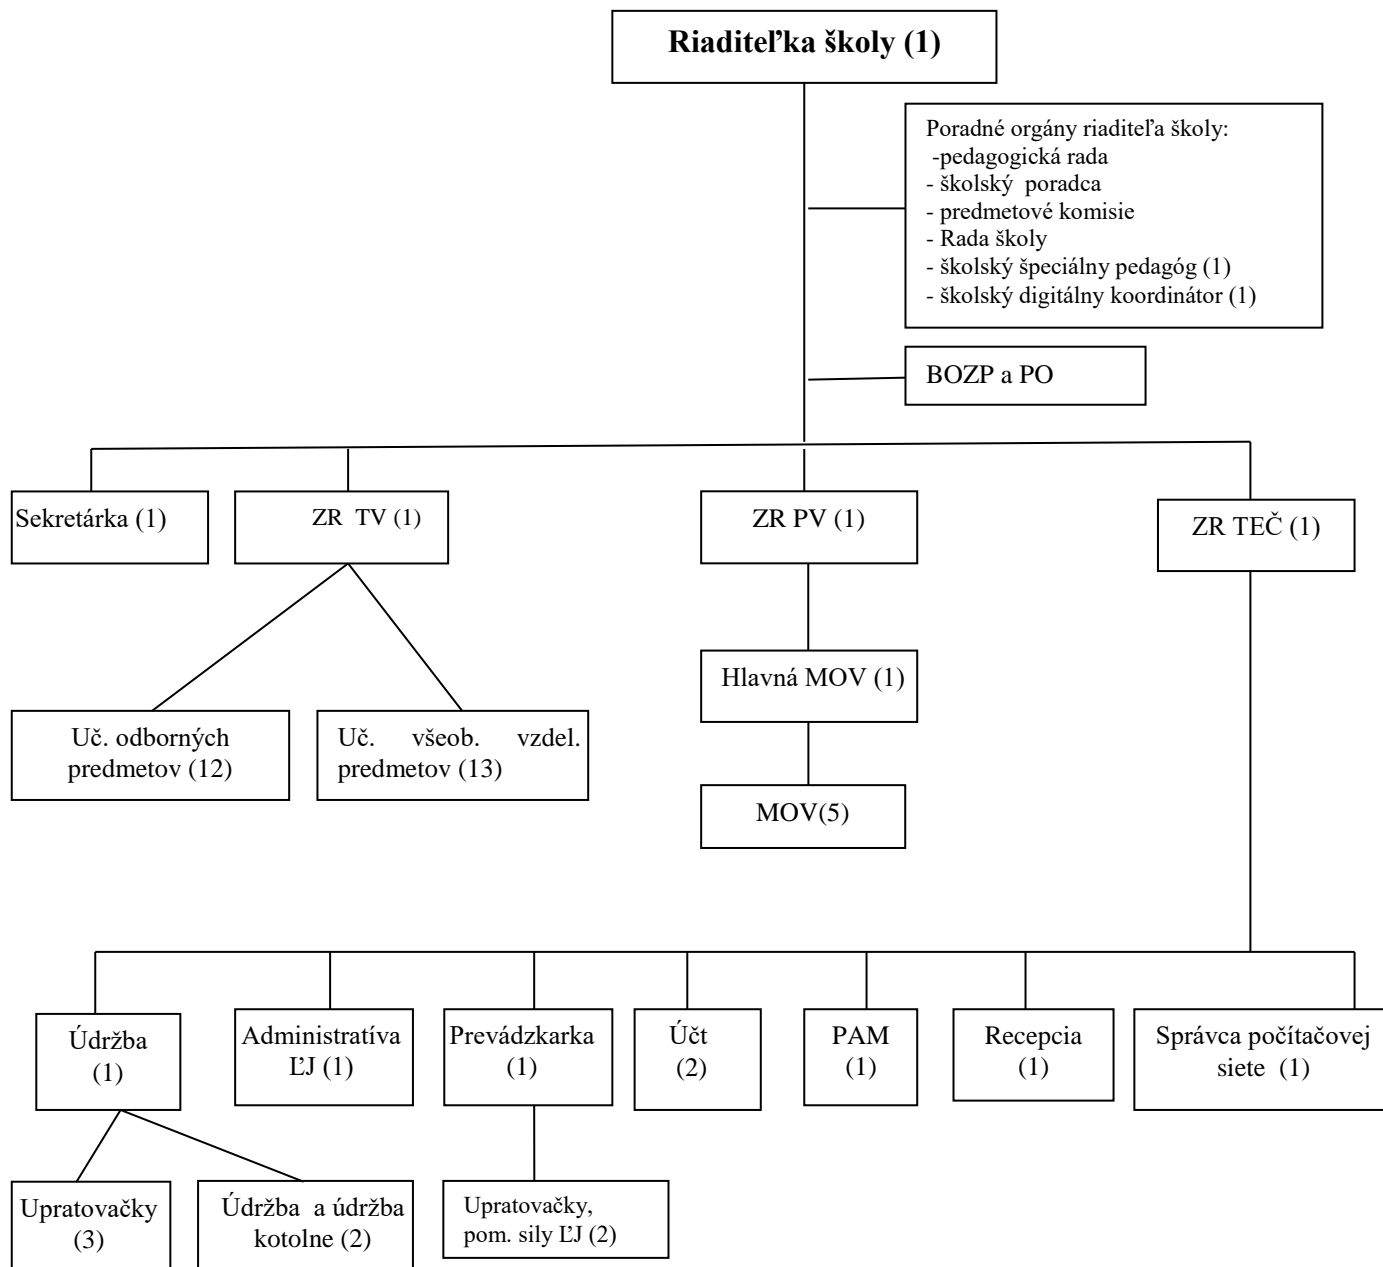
Riaditeľka školy (1)

Poradné orgány riaditeľa školy:
-pedagogická rada
- školský poradca
- predmetové komisie
- Rada školy
- školský špeciálny pedagóg (1)
- školský digitálny koordinátor (1)

BOZP a PO

Sekretárka (1)

ZR TV (1)

ZR PV (1)

ZR TEČ (1)

Uč. odborných predmetov (12)

Uč. všeob. vzdel. predmetov (13)

Hlavná MOV (1)

MOV(5)

Údržba (1)

Administratíva ĽJ (1)

Prevádzkarka (1)

Účt (2)

PAM (1)

Recepcia (1)

Správca počítačovej siete (1)

Upratovačky (3)

Údržba a údržba kotolne (2)

Upratovačky, pom. sily ĽJ (2)